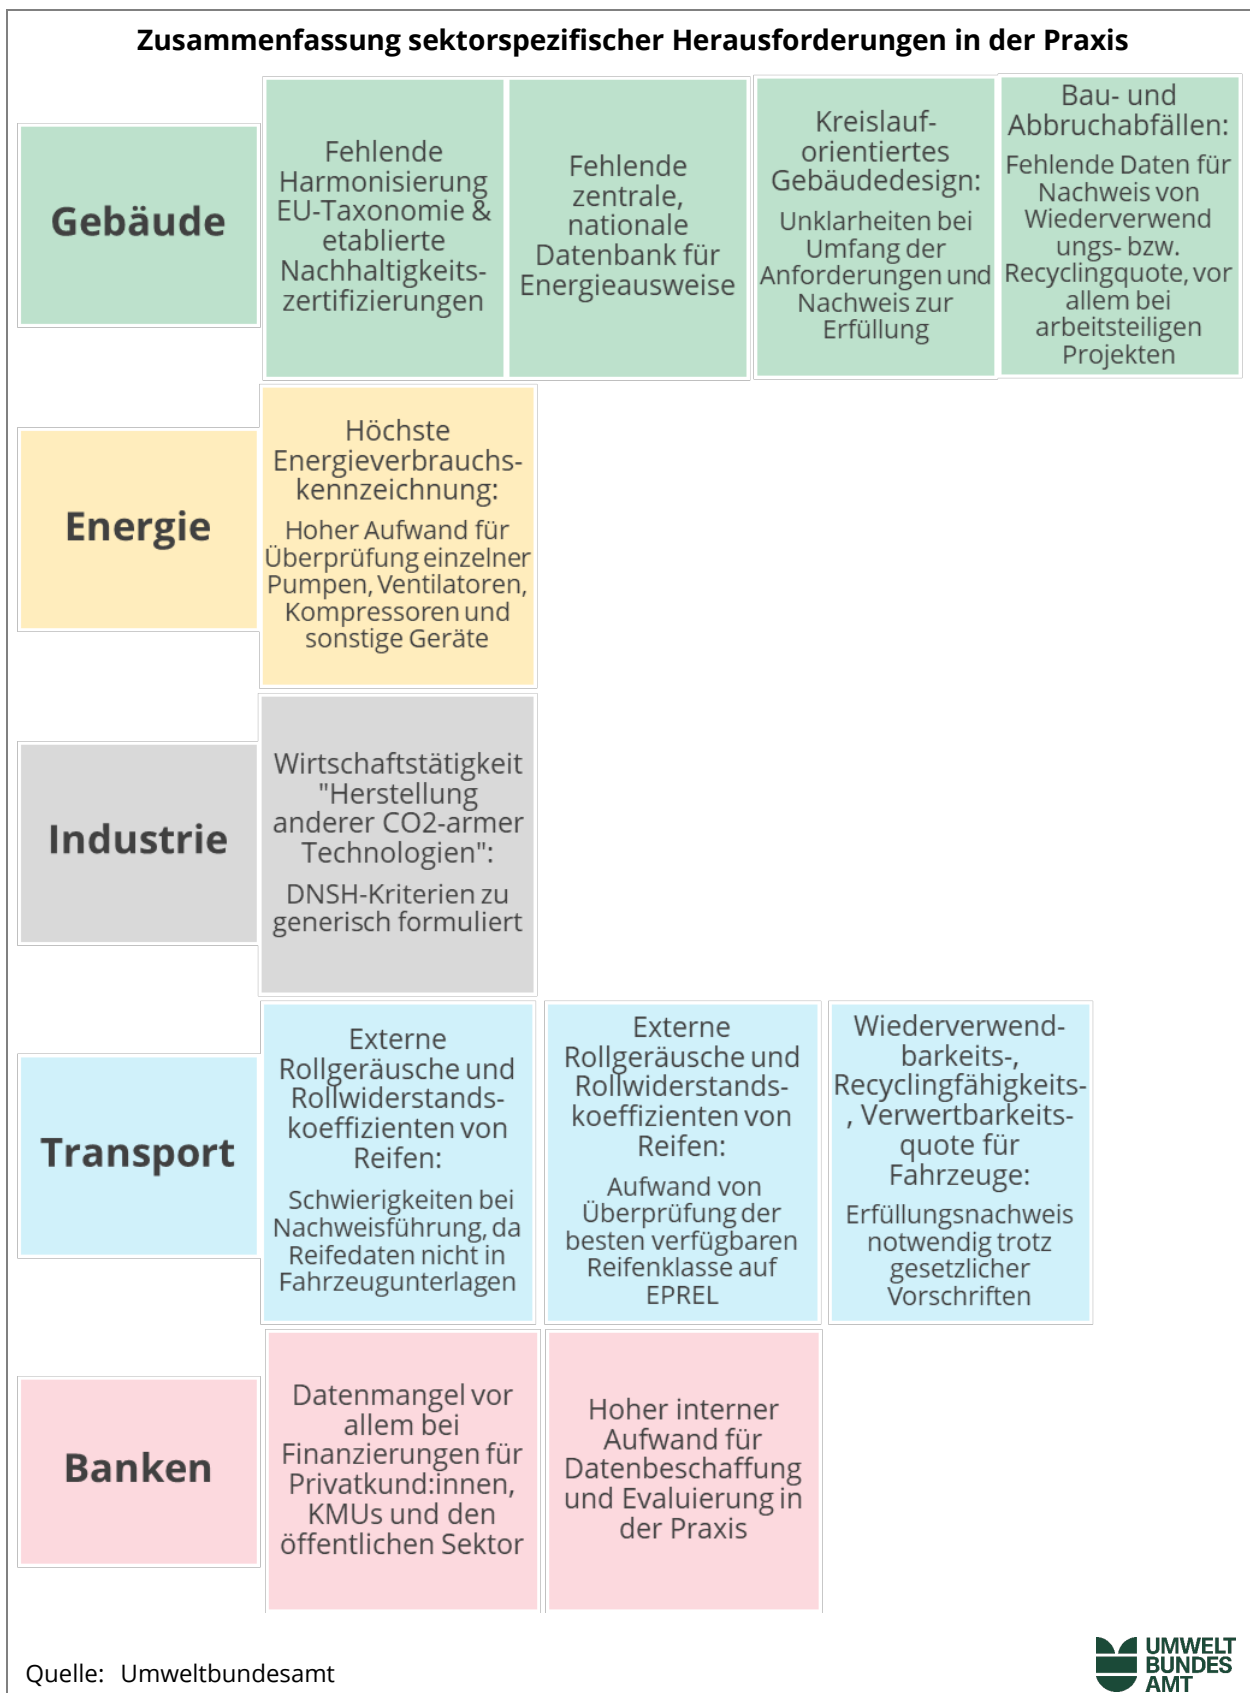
Zusammenfassung sektorspezifischer Herausforderungen in der Praxis

Gebäude

Fehlende Harmonisierung EU-Taxonomie & etablierte Nachhaltigkeitszertifizierungen

Fehlende zentrale, nationale Datenbank für Energieausweise

Kreislauforientiertes Gebäudedesign:
Unklarheiten bei Umfang der Anforderungen und Nachweis zur Erfüllung

Bau- und Abbruchabfällen:
Fehlende Daten für Nachweis von Wiederverwendungs- bzw. Recyclingquote, vor allem bei arbeitsteiligen Projekten

Energie

Höchste Energieverbrauchskennzeichnung:
Hoher Aufwand für Überprüfung einzelner Pumpen, Ventilatoren, Kompressoren und sonstige Geräte

Industrie

Wirtschaftstätigkeit "Herstellung anderer CO2-armer Technologien":
DNSH-Kriterien zu generisch formuliert

Transport

Externe Rollgeräusche und Rollwiderstandskoeffizienten von Reifen:
Schwierigkeiten bei Nachweisführung, da Reifedaten nicht in Fahrzeugunterlagen

Externe Rollgeräusche und Rollwiderstandskoeffizienten von Reifen:
Aufwand von Überprüfung der besten verfügbaren Reifenklasse auf EPREL

Wiederverwendbarkeits-, Recyclingfähigkeits-, Verwertbarkeitsquote für Fahrzeuge:
Erfüllungsnachweis notwendig trotz gesetzlicher Vorschriften

Banken

Datenmangel vor allem bei Finanzierungen für Privatkund:innen, KMUs und den öffentlichen Sektor

Hoher interner Aufwand für Datenbeschaffung und Evaluierung in der Praxis

Quelle: Umweltbundesamt

UMWELT BUNDES AMT